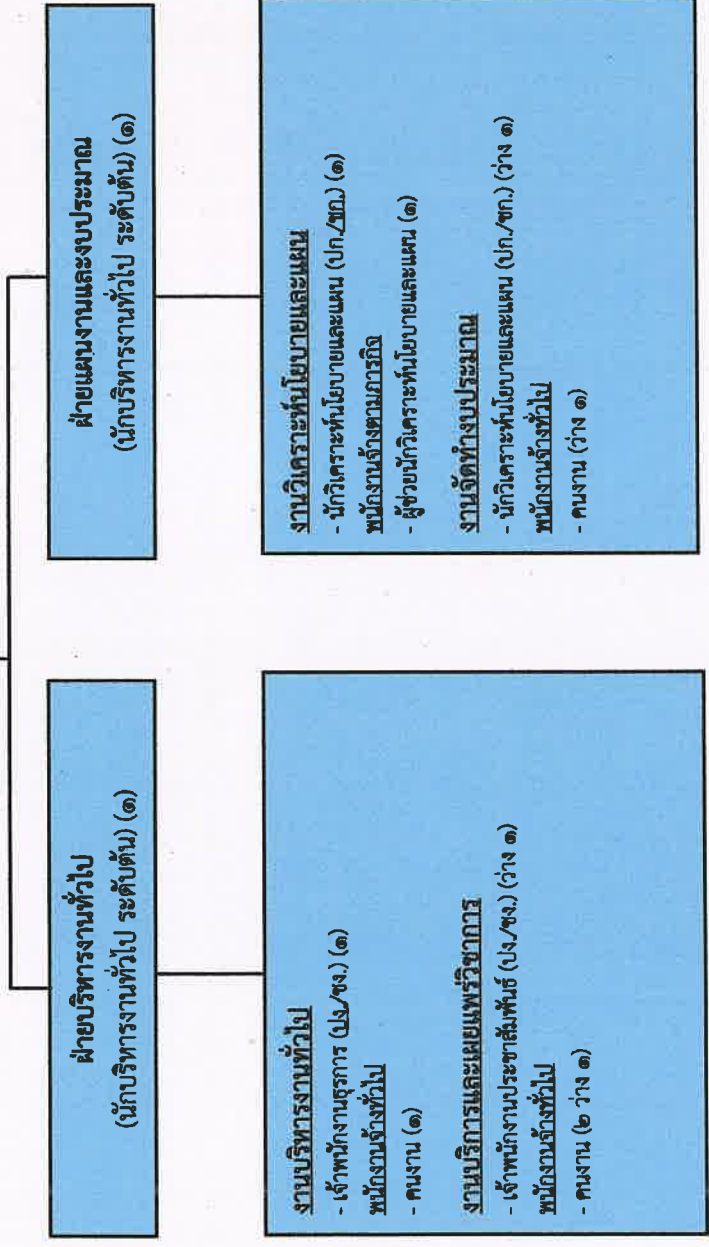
ฝ่ายบริหารงานทั่วไป
(นักบริหารงานทั่วไป ระดับต้น) (๑)

งานบริหารงานทั่วไป
- เจ้าพนักงานธุรการ (ปง./ชง.) (๑)
พนักงานจ้างทั่วไป
- คนงาน (๑)

งานบริการและเผยแพร่วิชาการ
- เจ้าพนักงานประชาสัมพันธ์ (ปง./ชง.) (ว่าง ๑)
พนักงานจ้างทั่วไป
- คนงาน (๒ ว่าง ๑)

ฝ่ายแผนงานและงบประมาณ
(นักบริหารงานทั่วไป ระดับต้น) (๑)

งานวิเคราะห์นโยบายและแผน
- นักวิเคราะห์นโยบายและแผน (ปก./ชก.) (๑)
พนักงานจ้างตามภารกิจ
- ผู้ช่วยนักวิเคราะห์นโยบายและแผน (๑)

งานจัดทำงบประมาณ
- นักวิเคราะห์นโยบายและแผน (ปก./ชก.) (ว่าง ๑)
พนักงานจ้างทั่วไป
- คนงาน (ว่าง ๑)